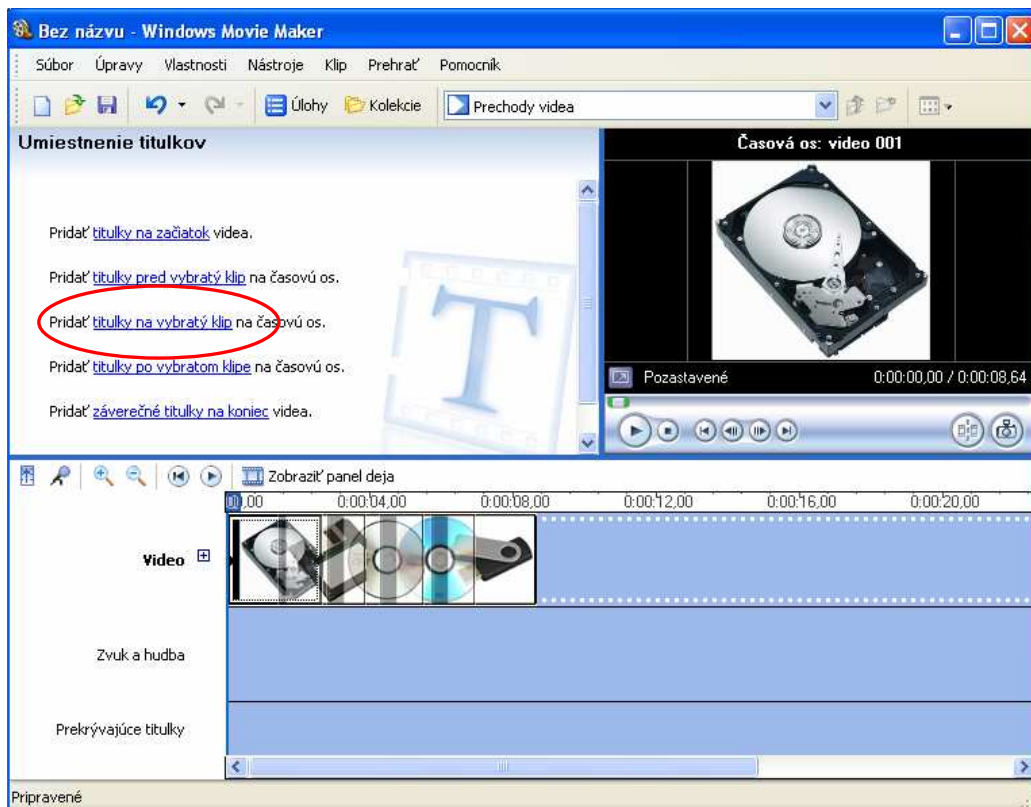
Bez názvu - Windows Movie Maker

Súbor Úpravy Vlastnosti Nástroje Klip Prehrať Pomocník

Úlohy Kolekcie Prechody videa

Umiestnenie titulkov

Pridať titulky na začiatok videa.

Pridať titulky pred vybratý klip na časovú os.

Pridať titulky na vybratý klip na časovú os.

Pridať titulky po vybratom klipe na časovú os.

Pridať záverečné titulky na koniec videa.

Časová os: video 001

Pozastavené 0:00:00,00 / 0:00:08,64

Zobraziť panel deja

0,00 0:00:04,00 0:00:08,00 0:00:12,00 0:00:16,00 0:00:20,00

Video

Zvuk a hudba

Prekrývajúce titulky

Pripravené